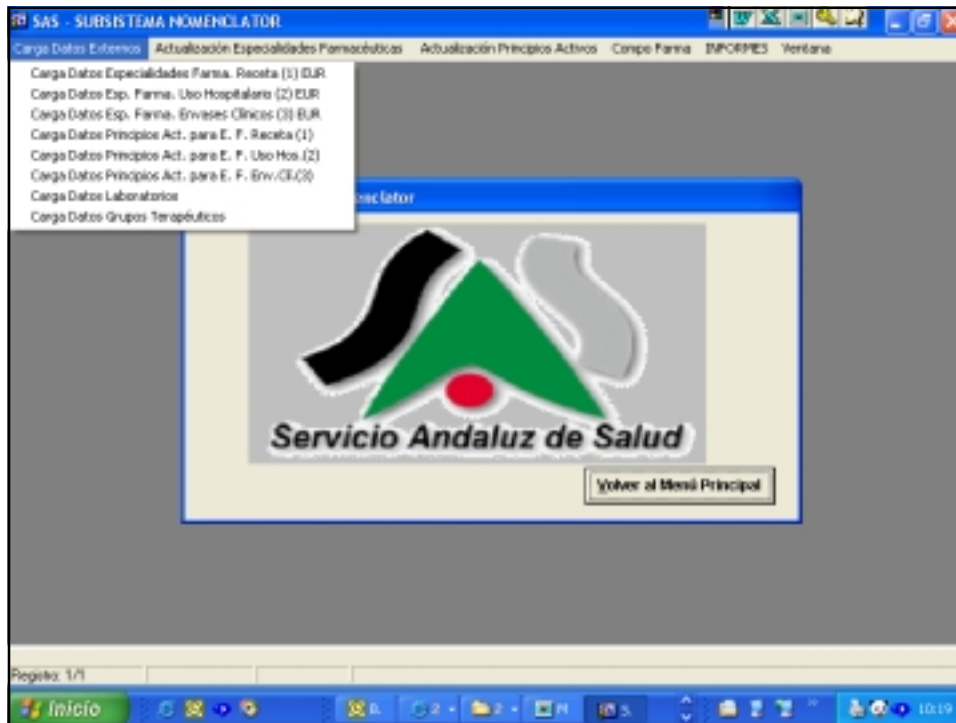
SAS - SUBSISTEMA NOMENCLATOR

Carga Datos Externos | Actualización Especialidades Farmacéuticas | Actualización Principios Activos | Campo Farma | INFORMES | Ventana

Carga Datos Especialidades Farma. Receta (1) EUR
Carga Datos Esp. Farma. Uso Hospitalario (2) EUR
Carga Datos Esp. Farma. Envases Clínicos (3) EUR
Carga Datos Principios Act. para E. F. Receta (1)
Carga Datos Principios Act. para E. F. Uso Hos.(2)
Carga Datos Principios Act. para E. F. Env.Cl.(3)
Carga Datos Laboratorios
Carga Datos Grupos Terapéuticos

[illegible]nclator

Servicio Andaluz de Salud

Volver al Menú Principal

Registro: 1/1

Inicio

10:19